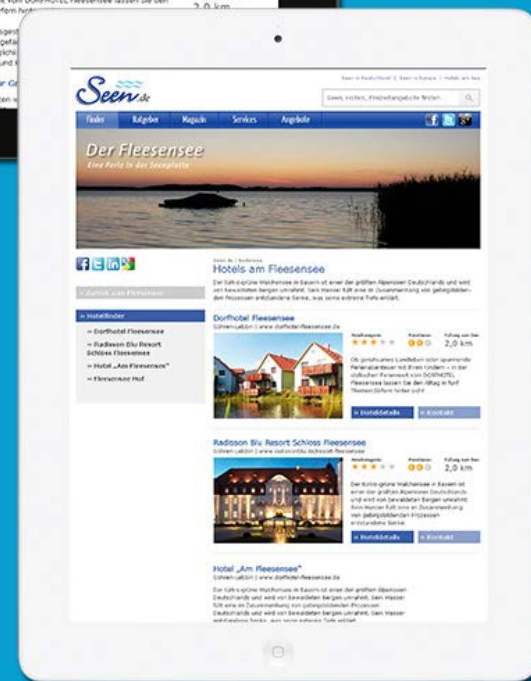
2,0 km

Seen.de

Seen in Deutschland | Seen in Europa | Hotels am Sees

Seen, Hotels, Freizeitangebote finden

Finden Ratgeber Magazin Services Angebote

Der Fleesensee
Eine Perle in der Seenplatte

« Zurück zum Fleesensee

» Hotelfinder
» Dorfhotel Fleesensee
» Radisson Blu Resort Schloss Fleesensee
» Hotel „Am Fleesensee"
» Fleesensee Hof

Seen.de | Reiseziele

Hotels am Fleesensee

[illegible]

Dorfhotel Fleesensee
Göhren-Lebbin | www.dorfhotel-fleesensee.de

2,0 km

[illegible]

» Hoteldetails » Kontakt

Radisson Blu Resort Schloss Fleesensee
Göhren-Lebbin | www.radissonblu.de/resort-fleesensee

2,0 km

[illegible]

» Hoteldetails » Kontakt

Hotel „Am Fleesensee"
Göhren-Lebbin | www.hotel-fleesensee.de

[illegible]